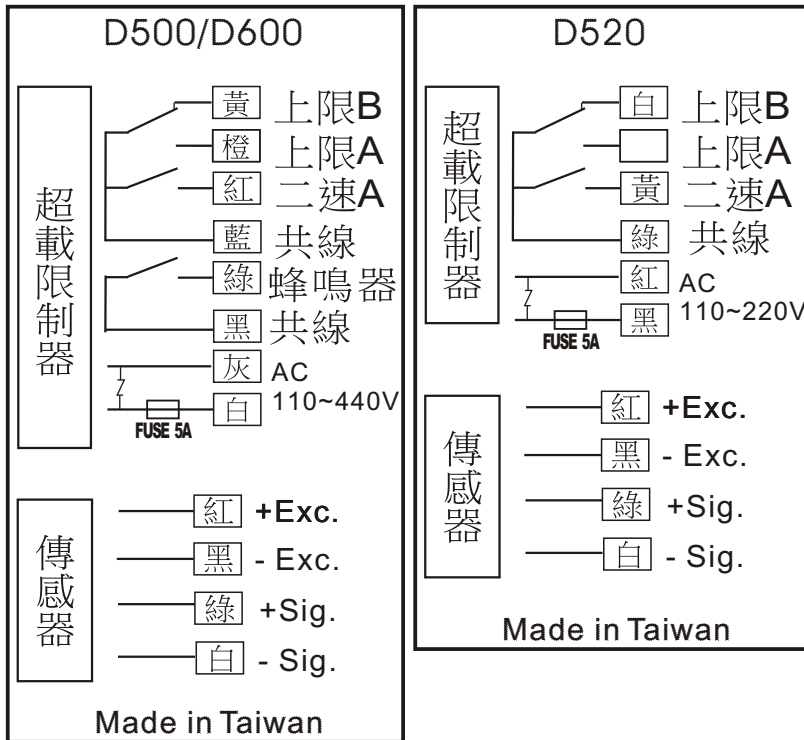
D500/D600

超載限制器

黃 上限B
橙 上限A
紅 二速A
藍 共線
綠 蜂鳴器
黑 共線
灰 AC
白 110~440V
FUSE 5A

傳感器

紅 +Exc.
黑 - Exc.
綠 +Sig.
白 - Sig.

Made in Taiwan

D520

超載限制器

白 上限B
上限A
黃 二速A
綠 共線
紅 AC
黑 110~220V
FUSE 5A

傳感器

紅 +Exc.
黑 - Exc.
綠 +Sig.
白 - Sig.

Made in Taiwan